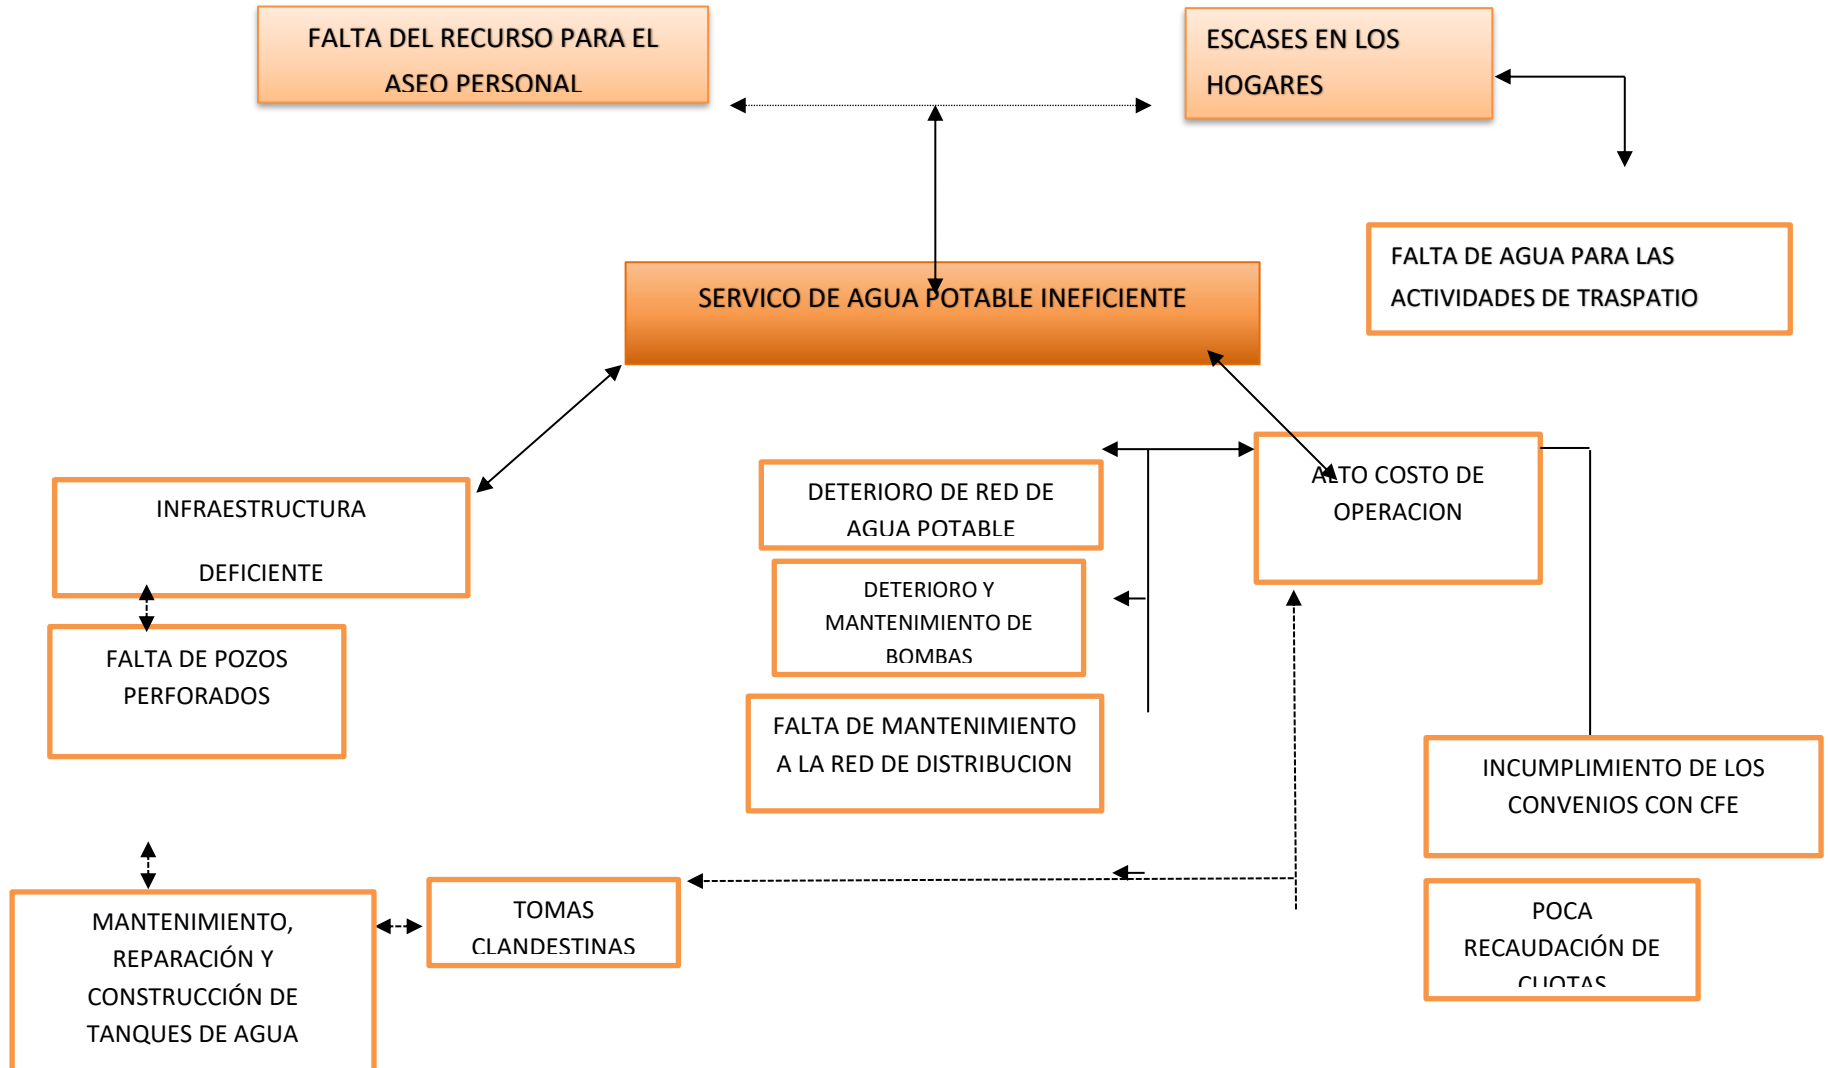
FALTA DEL RECURSO PARA EL ASEO PERSONAL

ESCASES EN LOS HOGARES

FALTA DE AGUA PARA LAS ACTIVIDADES DE TRASPATIO

SERVICO DE AGUA POTABLE INEFICIENTE

INFRAESTRUCTURA DEFICIENTE

DETERIORO DE RED DE AGUA POTABLE

ALTO COSTO DE OPERACION

DETERIORO Y MANTENIMIENTO DE BOMBAS

FALTA DE POZOS PERFORADOS

FALTA DE MANTENIMIENTO A LA RED DE DISTRIBUCION

INCUMPLIMIENTO DE LOS CONVENIOS CON CFE

MANTENIMIENTO, REPARACIÓN Y CONSTRUCCIÓN DE TANQUES DE AGUA

TOMAS CLANDESTINAS

POCA RECAUDACIÓN DE CUOTAS